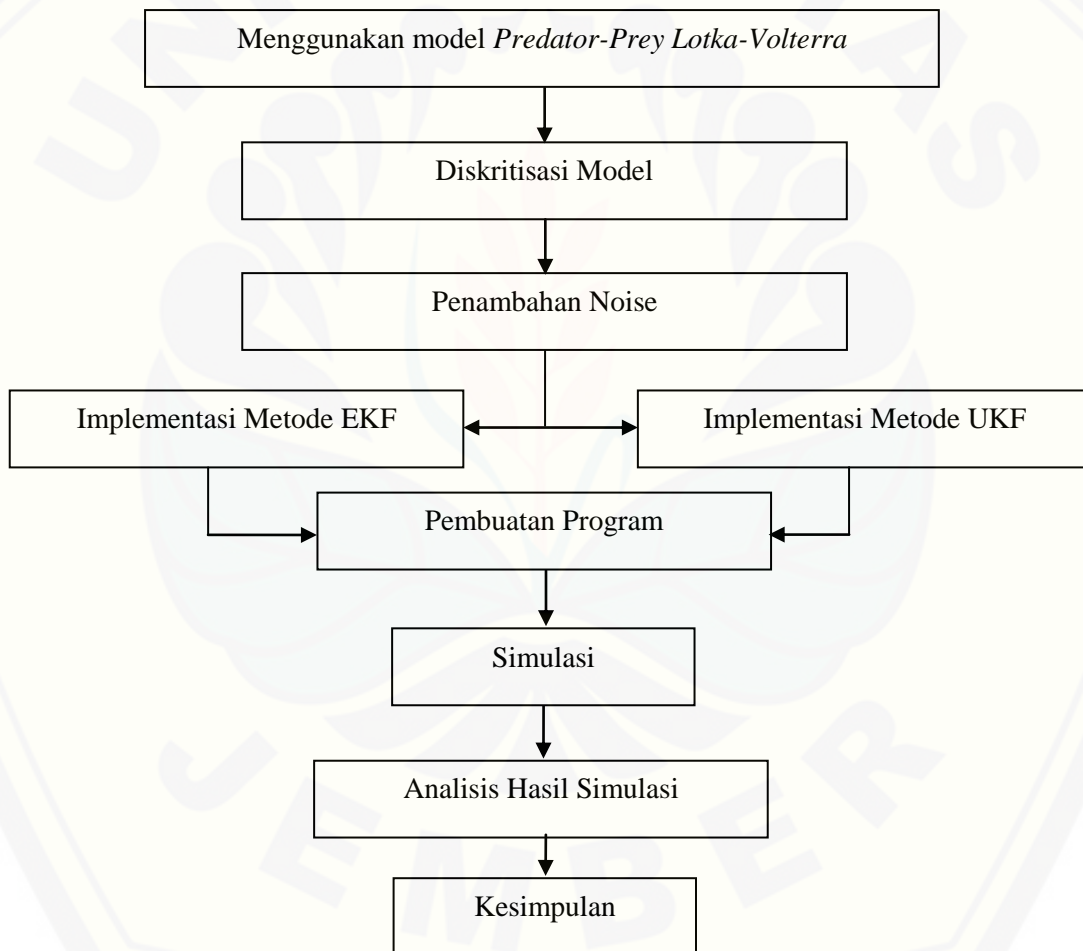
Menggunakan model *Predator-Prey Lotka-Volterra*

Diskritisasi Model

Penambahan Noise

Implementasi Metode EKF

Implementasi Metode UKF

Pembuatan Program

Simulasi

Analisis Hasil Simulasi

Kesimpulan